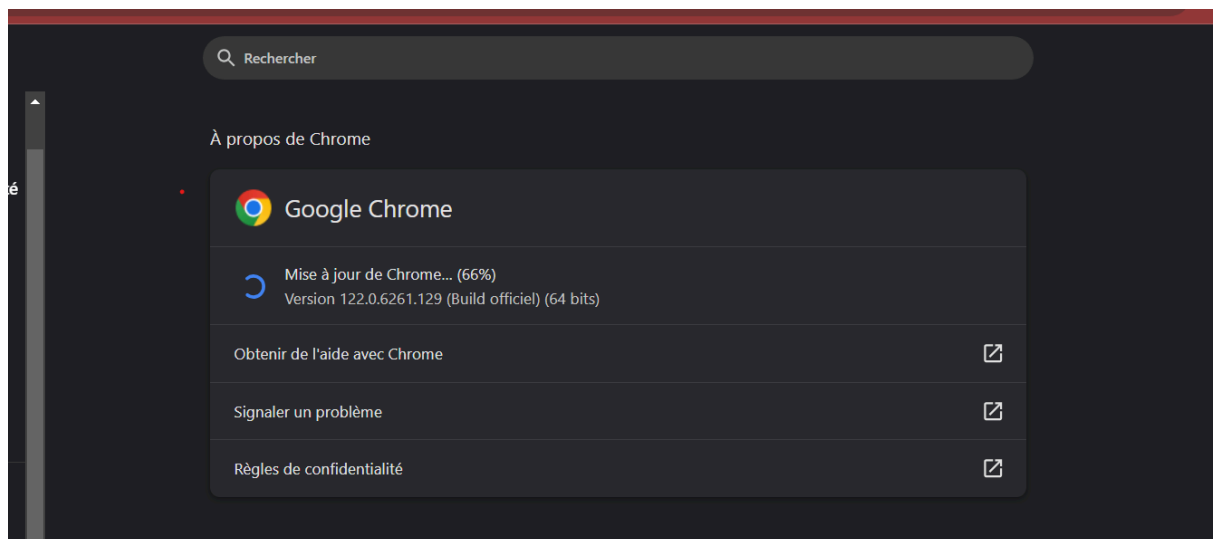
Rechercher

té

À propos de Chrome

Google Chrome

Mise à jour de Chrome... (66%)
Version 122.0.6261.129 (Build officiel) (64 bits)

Obtenir de l'aide avec Chrome

Signaler un problème

Règles de confidentialité